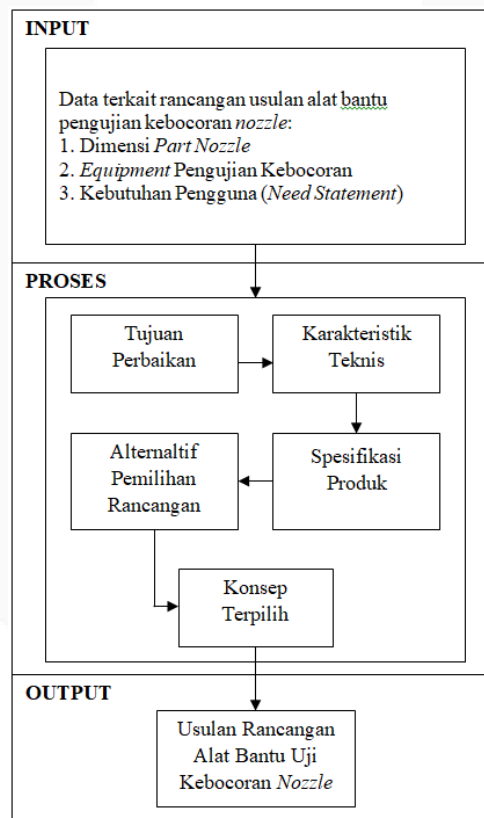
INPUT

Data terkait rancangan usulan alat bantu pengujian kebocoran *nozzle*:
1. Dimensi *Part Nozzle*
2. *Equipment* Pengujian Kebocoran
3. Kebutuhan Pengguna (*Need Statement*)

PROSES

Tujuan Perbaikan

Karakteristik Teknis

Spesifikasi Produk

Alternaltif Pemilihan Rancangan

Konsep Terpilih

OUTPUT

Usulan Rancangan Alat Bantu Uji Kebocoran *Nozzle*